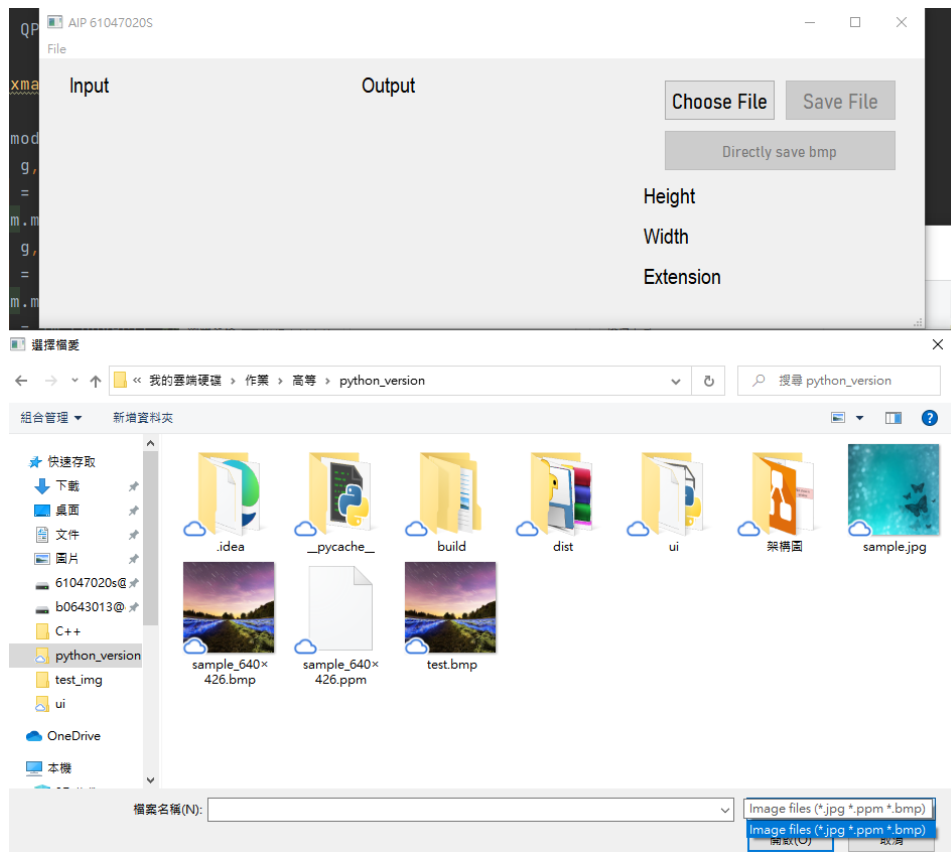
QP
xma
mod
g,
=
m.m
g,
=
m.m

AIP 61047020S
File
Input
Output
Choose File
Save File
Directly save bmp
Height
Width
Extension

選擇檔案
« 我的雲端硬碟 › 作業 › 高等 › python_version
搜尋 python_version
組合管理 ▾
新增資料夾
快速存取
下載
桌面
文件
圖片
61047020s@
b0643013@
C++
python_version
test_img
ui
OneDrive
本機
.idea
__pycache__
build
dist
ui
架構圖
sample.jpg
sample_640×426.bmp
sample_640×426.ppm
test.bmp
檔案名稱(N):
Image files (*.jpg *.ppm *.bmp)
Image files (*.jpg *.ppm *.bmp)
開啟(O)
取消